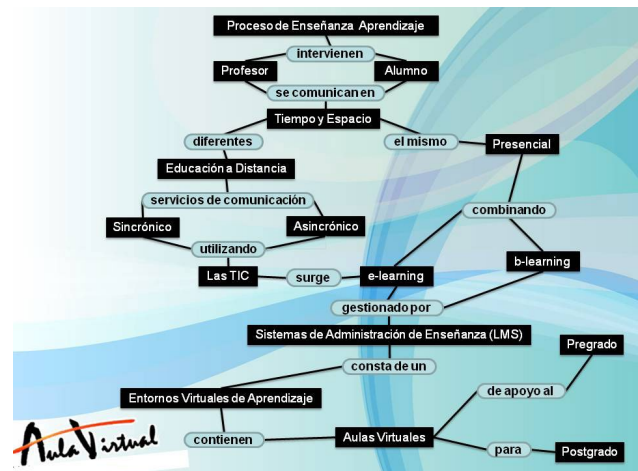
Proceso de Enseñanza Aprendizaje
intervienen
Profesor
Alumno
se comunican en
Tiempo y Espacio
diferentes
el mismo
Presencial
Educación a Distancia
servicios de comunicación
Sincrónico
Asincrónico
combinando
utilizando
Las TIC
surge
e-learning
b-learning
gestionado por
Sistemas de Administración de Enseñanza (LMS)
consta de un
Pregrado
Entornos Virtuales de Aprendizaje
de apoyo al
Aula Virtual
contienen
Aulas Virtuales
para
Postgrado